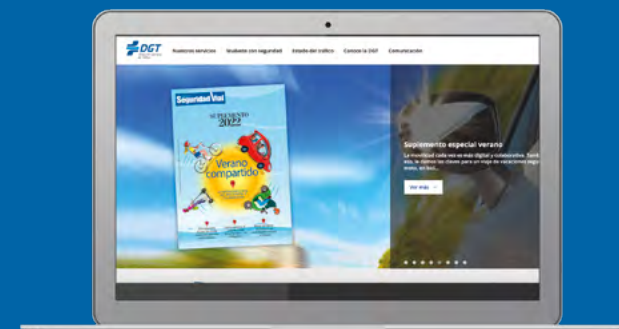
DGT

Nuestros servicios   Muévete con seguridad   Estado del tráfico   Conoce la DGT   Comunicación

Seguridad Vial

SUPLEMENTO 2022

Verano compartido

Suplemento especial verano

La movilidad cada vez es más digital y sostenible. Sant... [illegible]

Ver más →